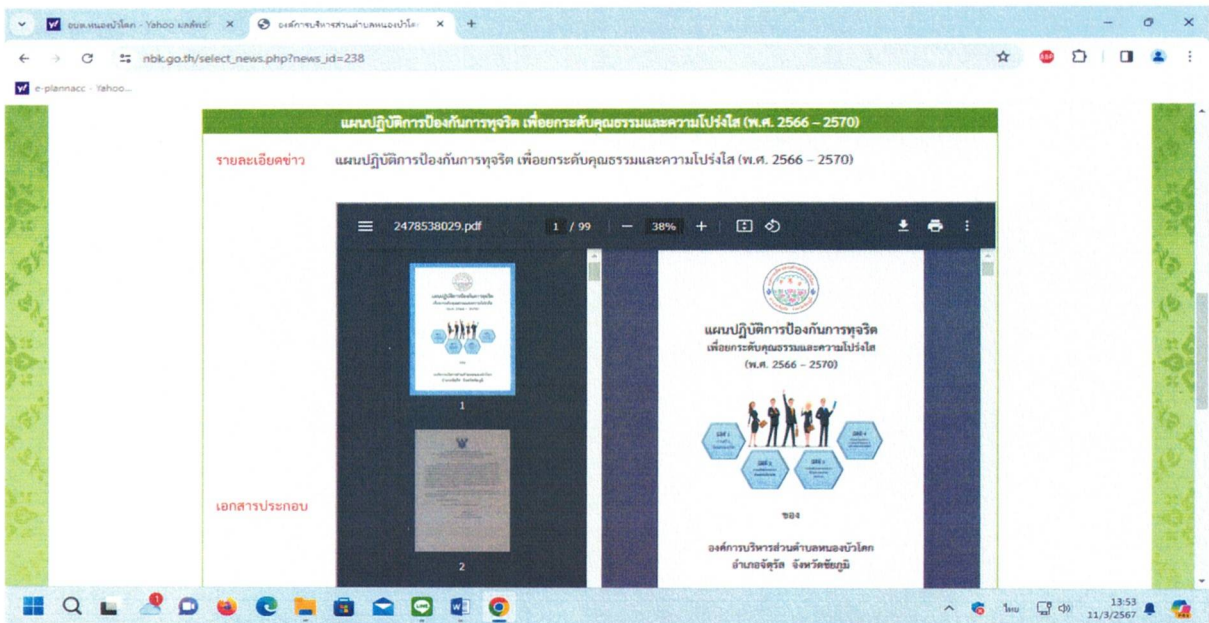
อบต.หนองบัวโคก - Yahoo เมลพร้อม ×
องค์การบริหารส่วนตำบลหนองบัวโคก ×
+

nbk.go.th/select_news.php?news_id=238

e-plannacc - Yahoo...

แผนปฏิบัติการป้องกันการทุจริต เพื่อยกระดับคุณธรรมและความโปร่งใส (พ.ศ. 2566 – 2570)

รายละเอียดข่าว แผนปฏิบัติการป้องกันการทุจริต เพื่อยกระดับคุณธรรมและความโปร่งใส (พ.ศ. 2566 – 2570)

2478538029.pdf 1 / 99 38%

1

2

เอกสารประกอบ

แผนปฏิบัติการป้องกันการทุจริต
เพื่อยกระดับคุณธรรมและความโปร่งใส
(พ.ศ. 2566 – 2570)

ของ

องค์การบริหารส่วนตำบลหนองบัวโคก
อำเภอจัตุรัส จังหวัดชัยภูมิ

ไทย
13:53
11/3/2567